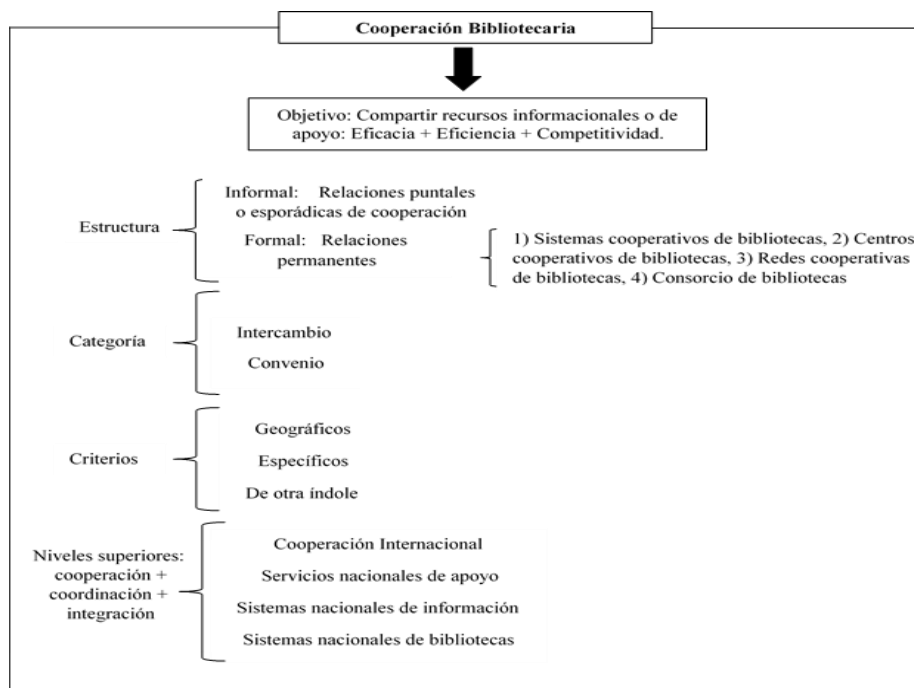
Cooperación Bibliotecaria

Objetivo: Compartir recursos informacionales o de apoyo: Eficacia + Eficiencia + Competitividad.

Estructura

Informal: Relaciones puntales o esporádicas de cooperación

Formal: Relaciones permanentes

1) Sistemas cooperativos de bibliotecas, 2) Centros cooperativos de bibliotecas, 3) Redes cooperativas de bibliotecas, 4) Consorcio de bibliotecas

Categoría

Intercambio

Convenio

Criterios

Geográficos

Específicos

De otra índole

Niveles superiores: cooperación + coordinación + integración

Cooperación Internacional

Servicios nacionales de apoyo

Sistemas nacionales de información

Sistemas nacionales de bibliotecas